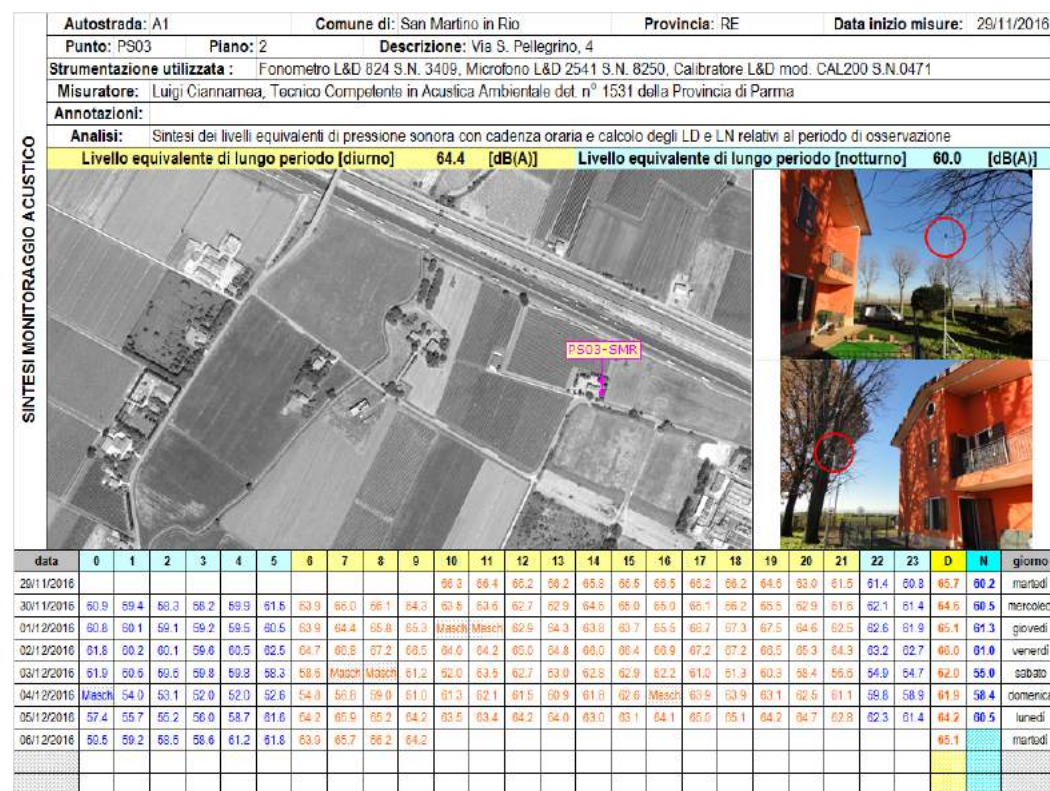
SINTESI MONITORAGGIO ACUSTICO

Autostrada: A1 Comune di: San Martino in Rio Provincia: RE Data inizio misure: 29/11/2016

Punto: PS03 Piano: 2 Descrizione: Via S. Pellegrino, 4

Strumentazione utilizzata : Fonometro L&D 824 S.N. 3409, Microfono L&D 2541 S.N. 8250, Calibratore L&D mod. CAL200 S.N.0471

Misuratore: Luigi Ciannamea, Tecnico Competente in Acustica Ambientale det. n° 1531 della Provincia di Parma

Annotazioni:

Analisi: Sintesi dei livelli equivalenti di pressione sonora con cadenza oraria e calcolo degli LD e LN relativi al periodo di osservazione

Livello equivalente di lungo periodo [diurno] 64.4 [dB(A)] Livello equivalente di lungo periodo [notturno] 60.0 [dB(A)]

PS03-SMR

| data | 0 | 1 | 2 | 3 | 4 | 5 | 6 | 7 | 8 | 9 | 10 | 11 | 12 | 13 | 14 | 15 | 16 | 17 | 18 | 19 | 20 | 21 | 22 | 23 | D | N | giorno |
|---|---|---|---|---|---|---|---|---|---|---|---|---|---|---|---|---|---|---|---|---|---|---|---|---|---|---|---|
| 29/11/2016 | | | | | | | | | | | 66.3 | 66.4 | 66.2 | 66.2 | 65.8 | 66.5 | 66.5 | 66.2 | 66.2 | 64.6 | 63.0 | 61.5 | 61.4 | 60.8 | 65.7 | 60.2 | martedì |
| 30/11/2016 | 60.9 | 59.4 | 58.3 | 58.2 | 59.9 | 61.5 | 63.9 | 66.0 | 66.1 | 64.3 | 63.5 | 63.6 | 62.7 | 62.9 | 64.6 | 65.0 | 65.0 | 65.1 | 66.2 | 65.5 | 62.9 | 61.6 | 62.1 | 61.4 | 64.6 | 60.5 | mercoled |
| 01/12/2016 | 60.8 | 60.1 | 59.1 | 59.2 | 59.5 | 60.5 | 63.9 | 64.4 | 65.8 | 65.3 | Masch | Masch | 62.9 | 64.3 | 63.8 | 63.7 | 65.5 | 66.7 | 67.3 | 67.5 | 64.6 | 62.5 | 62.6 | 61.9 | 65.1 | 61.3 | giovedì |
| 02/12/2016 | 61.8 | 60.2 | 60.1 | 59.6 | 60.5 | 62.5 | 64.7 | 66.8 | 67.2 | 66.5 | 64.0 | 64.2 | 65.0 | 64.8 | 66.0 | 66.4 | 66.9 | 67.2 | 67.2 | 66.5 | 65.3 | 64.3 | 63.2 | 62.7 | 66.0 | 61.0 | venerdì |
| 03/12/2016 | 61.9 | 60.6 | 59.6 | 59.8 | 59.8 | 58.3 | 58.6 | Masch | Masch | 61.2 | 62.0 | 63.5 | 62.7 | 63.0 | 62.8 | 62.9 | 62.2 | 61.0 | 61.3 | 60.3 | 58.4 | 56.6 | 54.9 | 54.7 | 62.0 | 55.0 | sabato |
| 04/12/2016 | Masch | 54.0 | 53.1 | 52.0 | 52.0 | 52.6 | 54.0 | 56.8 | 59.0 | 61.0 | 61.3 | 62.1 | 61.5 | 60.9 | 61.8 | 62.6 | Masch | 63.9 | 63.9 | 63.1 | 62.5 | 61.1 | 59.8 | 58.9 | 61.9 | 58.4 | domenica |
| 05/12/2016 | 57.4 | 55.7 | 55.2 | 56.0 | 58.7 | 61.6 | 64.2 | 65.9 | 65.2 | 64.2 | 63.5 | 63.4 | 64.2 | 64.0 | 63.0 | 63.1 | 64.1 | 65.0 | 65.1 | 64.2 | 64.7 | 62.8 | 62.3 | 61.4 | 64.2 | 60.5 | lunedì |
| 06/12/2016 | 59.5 | 59.2 | 58.5 | 58.6 | 61.2 | 61.8 | 63.9 | 65.7 | 66.2 | 64.2 | | | | | | | | | | | | | | | 65.1 | | martedì |